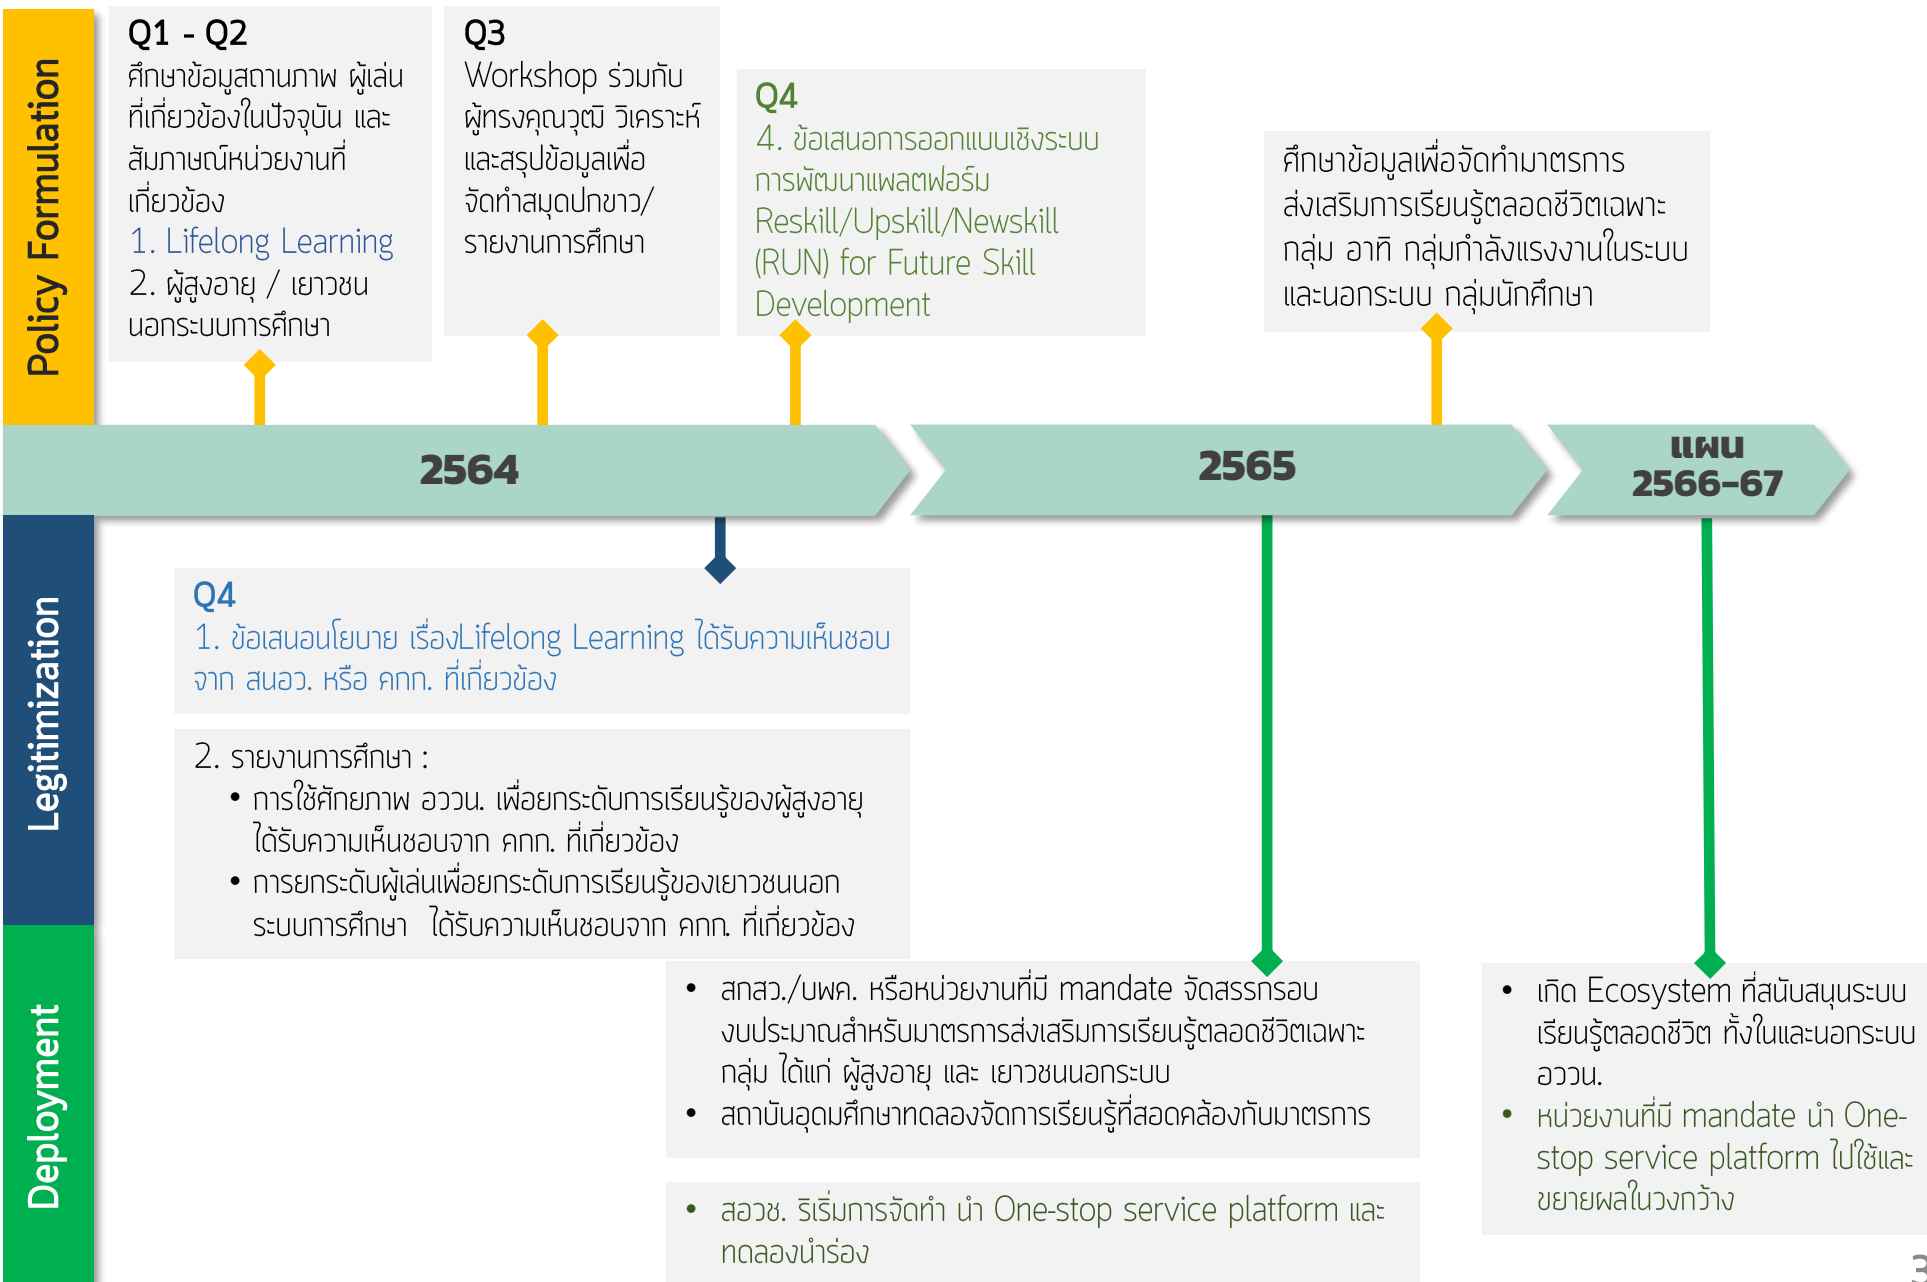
Policy Formulation

Q1 - Q2
ศึกษาข้อมูลสถานภาพ ผู้เล่นที่เกี่ยวข้องในปัจจุบัน และสัมภาษณ์หน่วยงานที่เกี่ยวข้อง
1. Lifelong Learning
2. ผู้สูงอายุ / เยาวชนนอกระบบการศึกษา

Q3
Workshop ร่วมกับผู้ทรงคุณวุฒิ วิเคราะห์และสรุปข้อมูลเพื่อจัดทำสมุดปกขาว/รายงานการศึกษา

Q4
4. ข้อเสนอการออกแบบเชิงระบบการพัฒนาแพลตฟอร์ม Reskill/Upskill/Newskill (RUN) for Future Skill Development

ศึกษาข้อมูลเพื่อจัดทำมาตรการส่งเสริมการเรียนรู้ตลอดชีวิตเฉพาะกลุ่ม อาทิ กลุ่มกำลังแรงงานในระบบและนอกระบบ กลุ่มนักศึกษา

2564

2565

แผน 2566-67

Legitimization

Q4
1. ข้อเสนอนโยบาย เรื่องLifelong Learning ได้รับความเห็นชอบจาก สนอว. หรือ คกก. ที่เกี่ยวข้อง

2. รายงานการศึกษา :
• การใช้ศักยภาพ อววน. เพื่อยกระดับการเรียนรู้ของผู้สูงอายุ ได้รับความเห็นชอบจาก คกก. ที่เกี่ยวข้อง
• การยกระดับผู้เล่นเพื่อยกระดับการเรียนรู้ของเยาวชนนอกระบบการศึกษา ได้รับความเห็นชอบจาก คกก. ที่เกี่ยวข้อง

Deployment

• สกสว./บพค. หรือหน่วยงานที่มี mandate จัดสรรกรอบงบประมาณสำหรับมาตรการส่งเสริมการเรียนรู้ตลอดชีวิตเฉพาะกลุ่ม ได้แก่ ผู้สูงอายุ และ เยาวชนนอกระบบ
• สถาบันอุดมศึกษาทดลองจัดการเรียนรู้ที่สอดคล้องกับมาตรการ

• สอวช. ริเริ่มการจัดทำ นำ One-stop service platform และทดลองนำร่อง

• เกิด Ecosystem ที่สนับสนุนระบบเรียนรู้ตลอดชีวิต ทั้งในและนอกระบบ อววน.
• หน่วยงานที่มี mandate นำ One-stop service platform ไปใช้และขยายผลในวงกว้าง